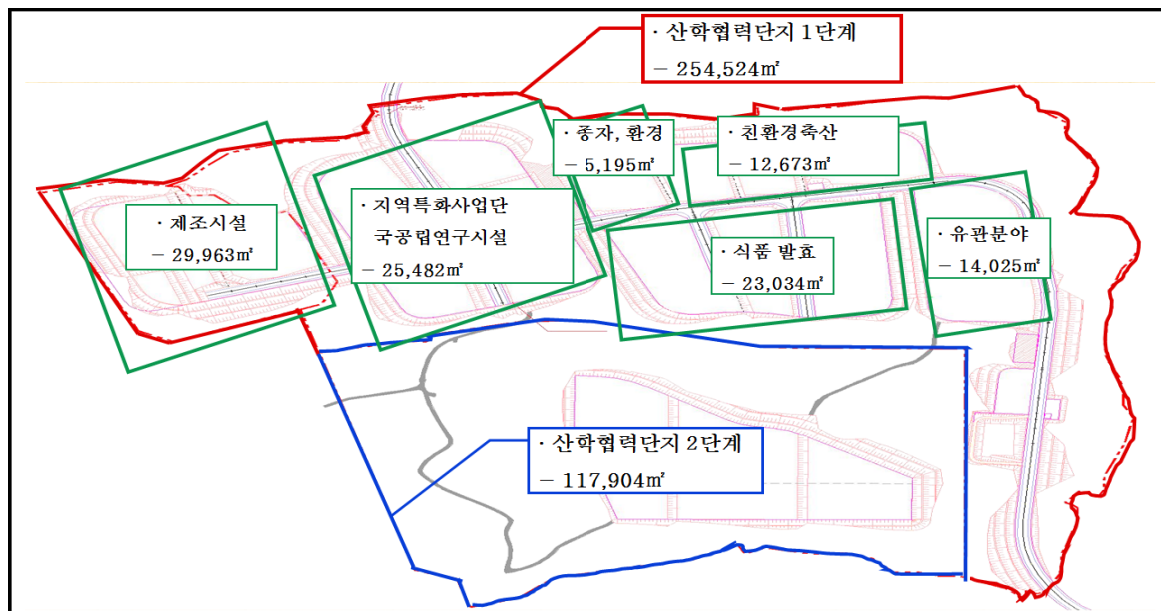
· 산학협력단지 1단계
– 254,524㎡

· 종자, 환경
– 5,195㎡

· 친환경축산
– 12,673㎡

· 제조시설
– 29,963㎡

· 지역특화사업단
국공립연구시설
– 25,482㎡

· 식품 발효
– 23,034㎡

· 유관분야
– 14,025㎡

· 산학협력단지 2단계
– 117,904㎡